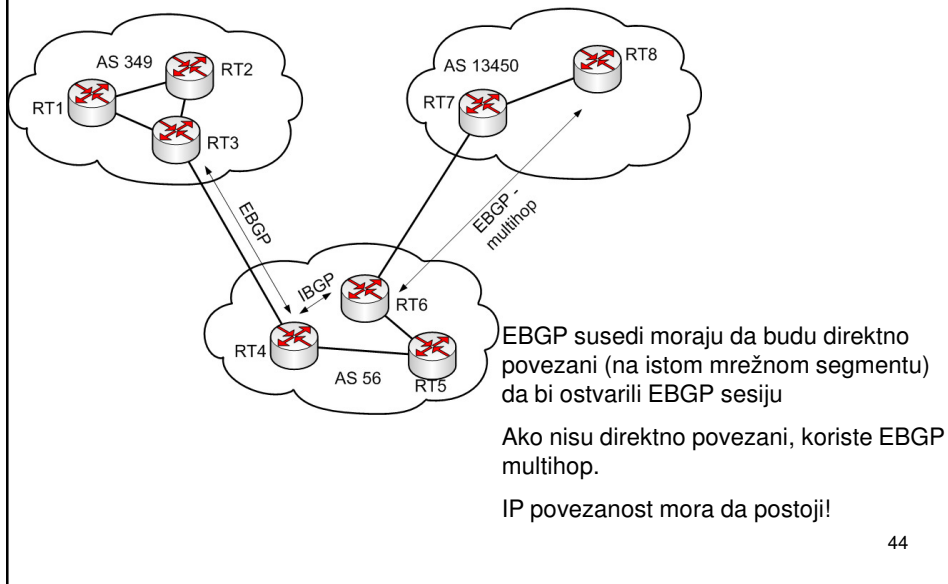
AS 349
RT2
RT1
RT3
AS 13450
RT8
RT7
EBGP
EBGP - multihop
IBGP
RT6
RT4
RT5
AS 56

EBGP susedi moraju da budu direktno povezani (na istom mrežnom segmentu) da bi ostvarili EBGP sesiju

Ako nisu direktno povezani, koriste EBGP multihop.

IP povezanost mora da postoji!

44